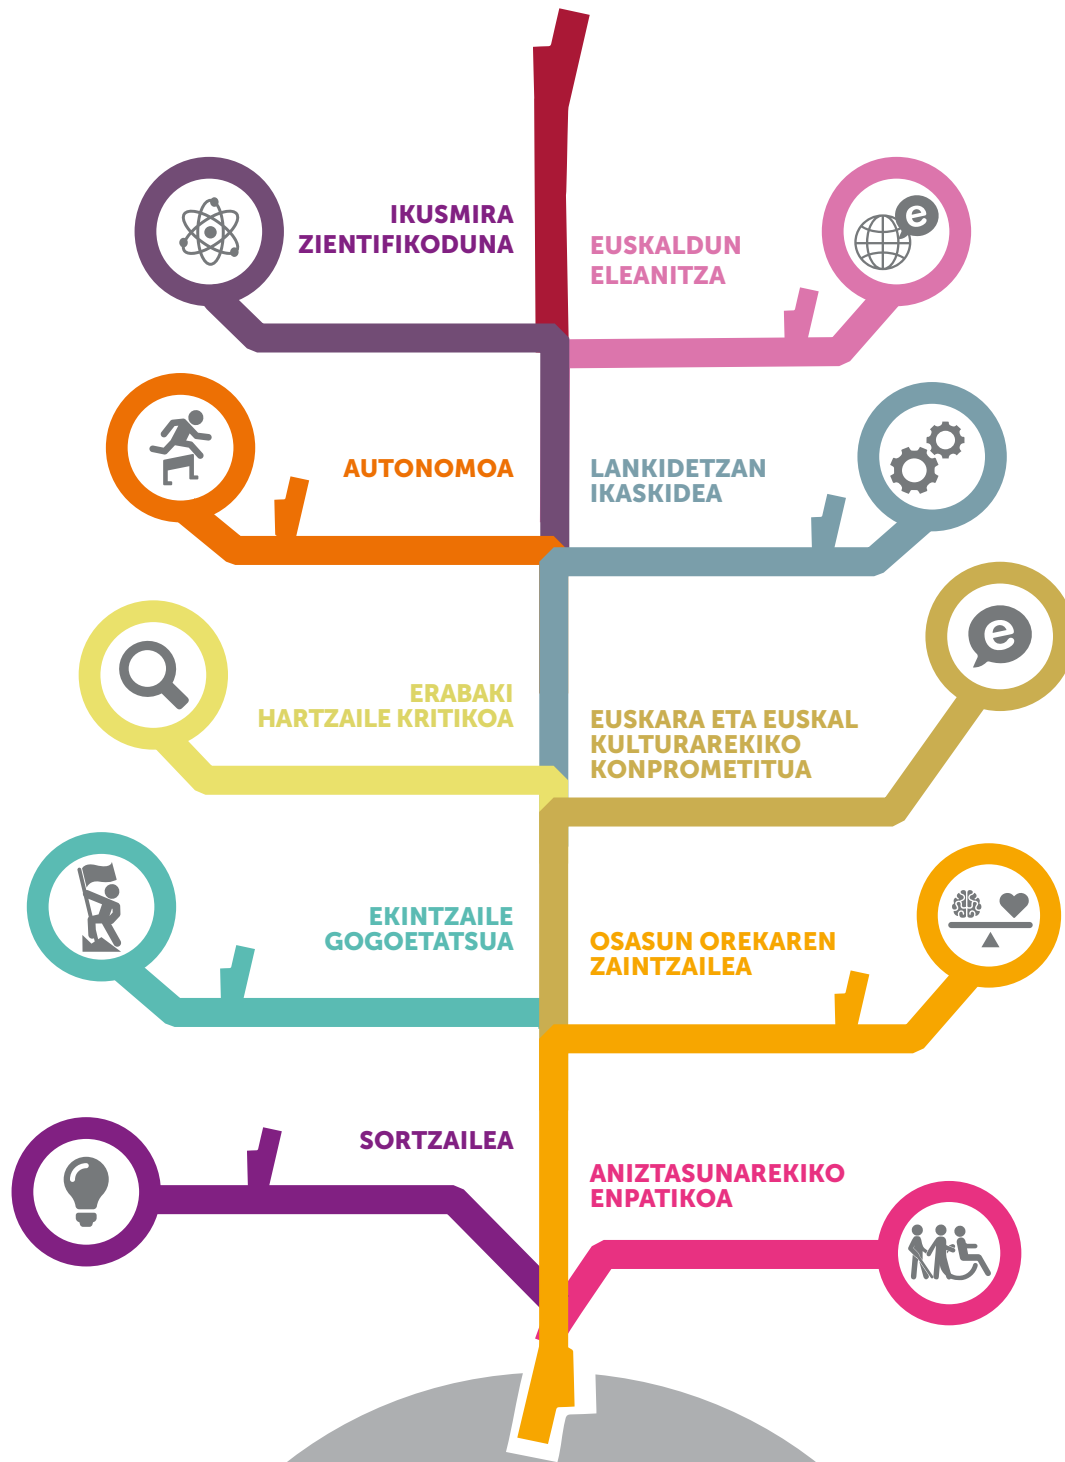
IKUSMIRA ZIENTIFIKODUNA

EUSKALDUN ELEANITZA

AUTONOMOA

LANKIDETZAN IKASKIDEA

ERABAKI HARTZAILE KRITIKOA

EUSKARA ETA EUSKAL KULTURAREKIKO KONPROMETITUA

EKINTZAILE GOGOETATSUA

OSASUN OREKAREN ZAINTZAILEA

SORTZAILEA

ANIZTASUNAREKIKO ENPATIKOA